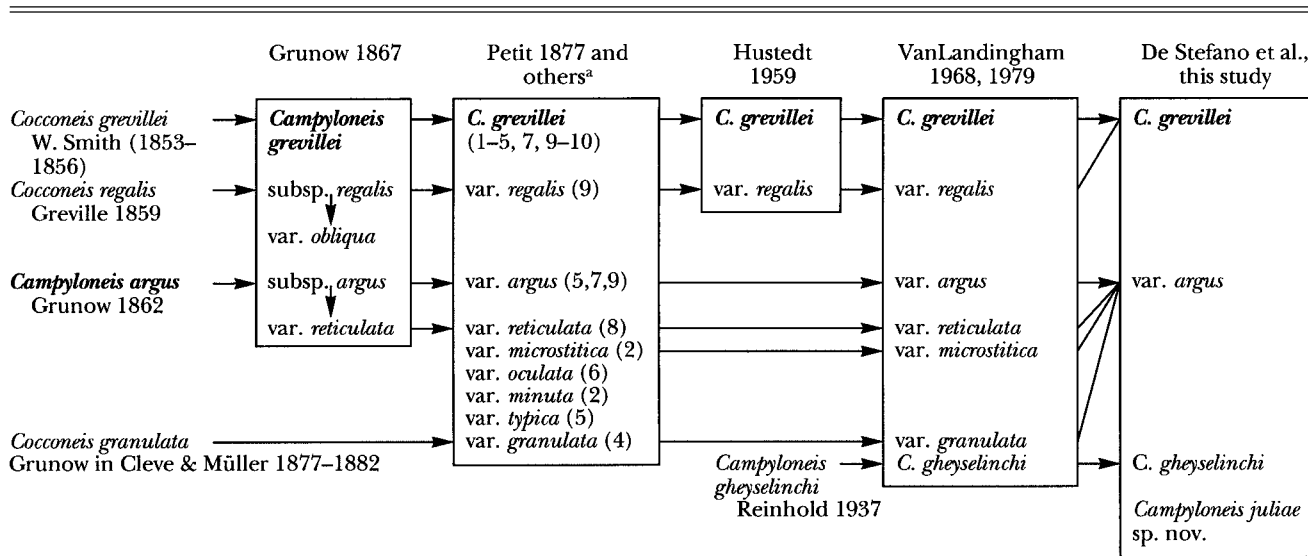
Grunow 1867

Petit 1877 and others$^{a}$

Hustedt 1959

VanLandingham 1968, 1979

De Stefano et al., this study

*Cocconeis grevillei* W. Smith (1853–1856)

*Cocconeis regalis* Greville 1859

***Campyloneis argus*** Grunow 1862

*Cocconeis granulata* Grunow in Cleve & Müller 1877–1882

***Campyloneis grevillei***
subsp. *regalis*
var. *obliqua*
subsp. *argus*
var. *reticulata*

***C. grevillei*** (1–5, 7, 9–10)
var. *regalis* (9)
var. *argus* (5,7,9)
var. *reticulata* (8)
var. *microstitica* (2)
var. *oculata* (6)
var. *minuta* (2)
var. *typica* (5)
var. *granulata* (4)

***C. grevillei***
var. *regalis*

***C. grevillei***
var. *regalis*
var. *argus*
var. *reticulata*
var. *microstitica*
var. *granulata*
*C. gheyselinchi*

*Campyloneis gheyselinchi* Reinhold 1937

***C. grevillei***
var. *argus*
C. *gheyselinchi*
*Campyloneis juliae* sp. nov.